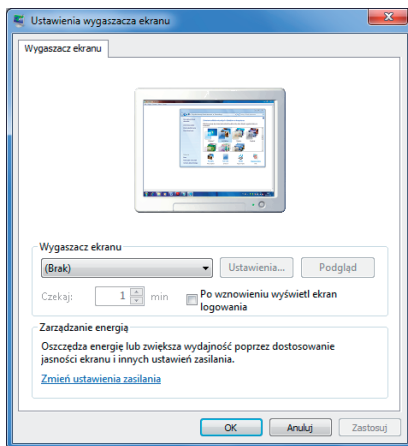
Ustawienia wygaszacza ekranu

Wygaszacz ekranu

Wygaszacz ekranu

(Brak)

Ustawienia...

Podgląd

Czekaj: 1 min

Po wznowieniu wyświetl ekran logowania

Zarządzanie energią

Oszczędza energię lub zwiększa wydajność poprzez dostosowanie jasności ekranu i innych ustawień zasilania.

Zmień ustawienia zasilania

OK

Anuluj

Zastosuj